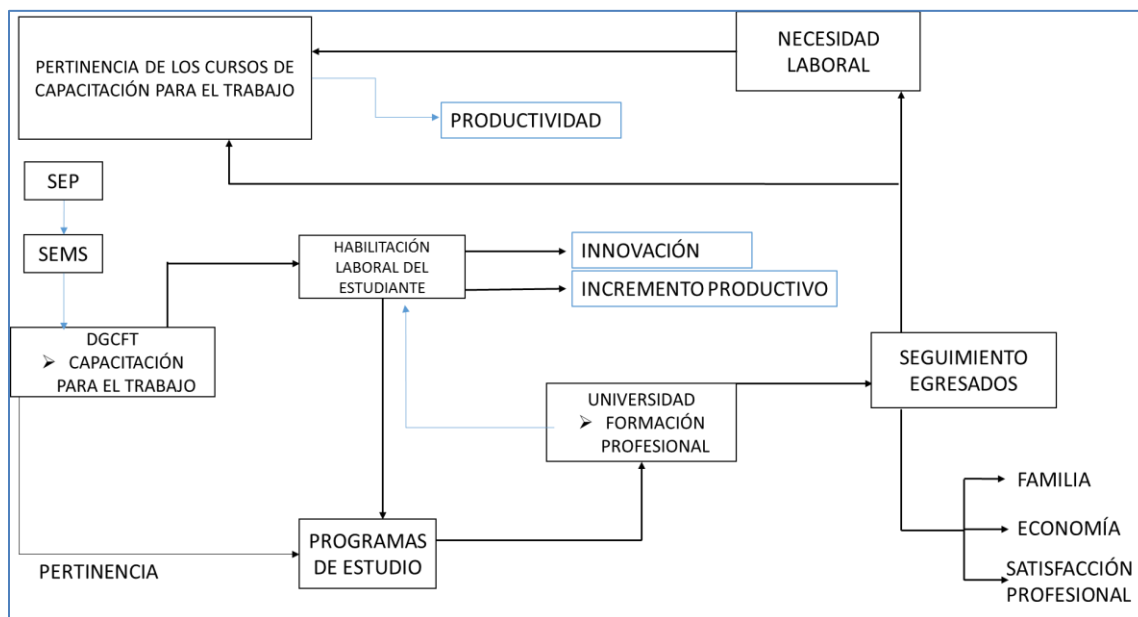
PERTINENCIA DE LOS CURSOS DE CAPACITACIÓN PARA EL TRABAJO

NECESIDAD LABORAL

PRODUCTIVIDAD

SEP

SEMS

HABILITACIÓN LABORAL DEL ESTUDIANTE

INNOVACIÓN

INCREMENTO PRODUCTIVO

DGCFT
➢ CAPACITACIÓN PARA EL TRABAJO

SEGUIMIENTO EGRESADOS

UNIVERSIDAD
➢ FORMACIÓN PROFESIONAL

FAMILIA

ECONOMÍA

SATISFACCIÓN PROFESIONAL

PROGRAMAS DE ESTUDIO

PERTINENCIA